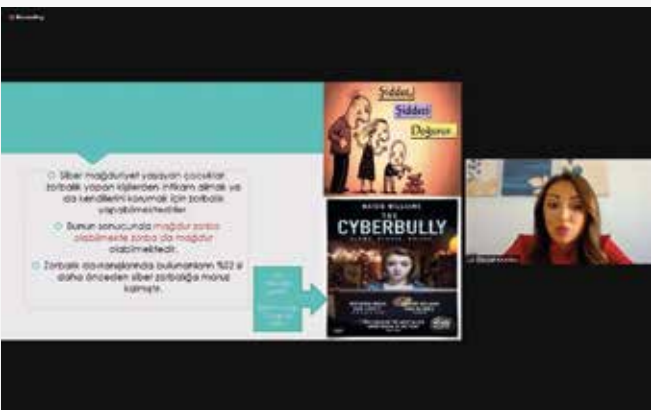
Siber mağduriyet yaşayan çocuklar zorbalık yapan kişilerden intikam almak ya da kendilerini korumak için zorbalık yapabilmektedir.

Bunun sonucunda mağdur zorba olabilmekte zorba da mağdur olabilmektedir.

Zorbalık davranışlarında bulunanların %22 si daha önceden siber zorbalığa maruz kalmıştır.

Şiddet
Şiddeti
Doğurur

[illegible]
THE
CYBERBULLY
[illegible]